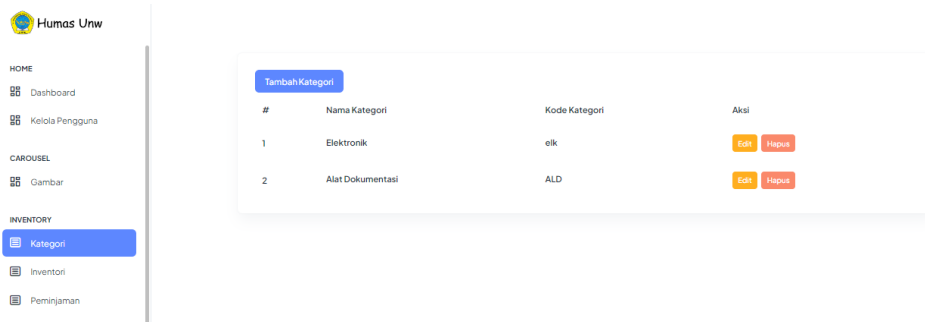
Humas Unw

HOME

Dashboard

Kelola Pengguna

CAROUSEL

Gambar

INVENTORY

Kategori

Inventori

Peminjaman

Tambah Kategori

| # | Nama Kategori | Kode Kategori | Aksi |
|---|---|---|---|
| 1 | Elektronik | elk | Edit Hapus |
| 2 | Alat Dokumentasi | ALD | Edit Hapus |